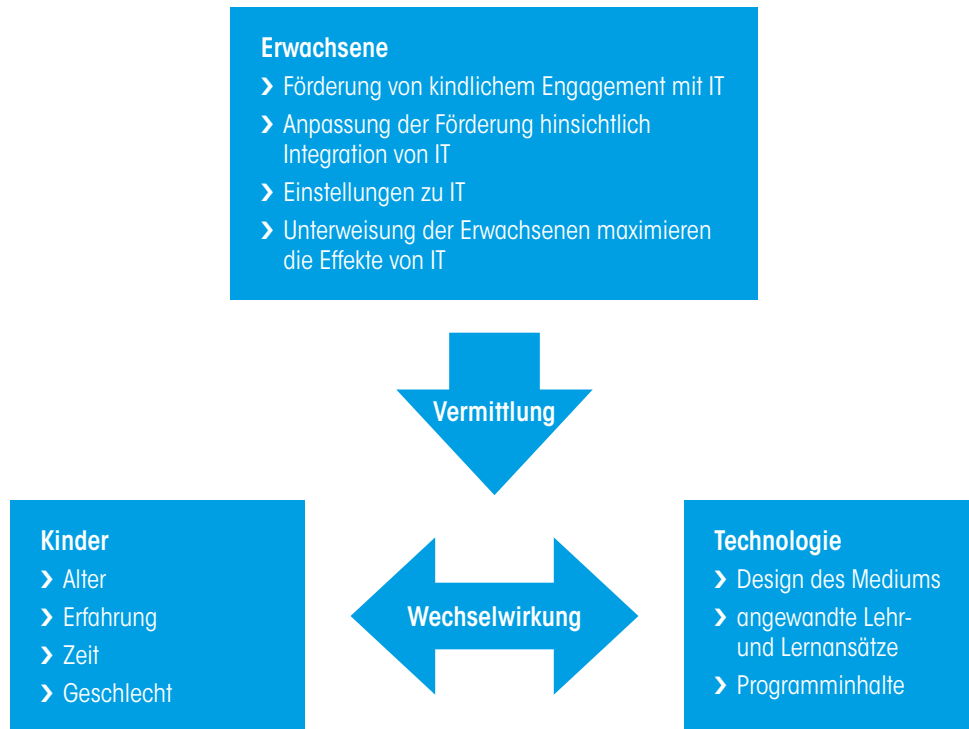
Erwachsene
› Förderung von kindlichem Engagement mit IT
› Anpassung der Förderung hinsichtlich Integration von IT
› Einstellungen zu IT
› Unterweisung der Erwachsenen maximieren die Effekte von IT

Vermittlung

Kinder
› Alter
› Erfahrung
› Zeit
› Geschlecht

Wechselwirkung

Technologie
› Design des Mediums
› angewandte Lehr- und Lernansätze
› Programminhalte